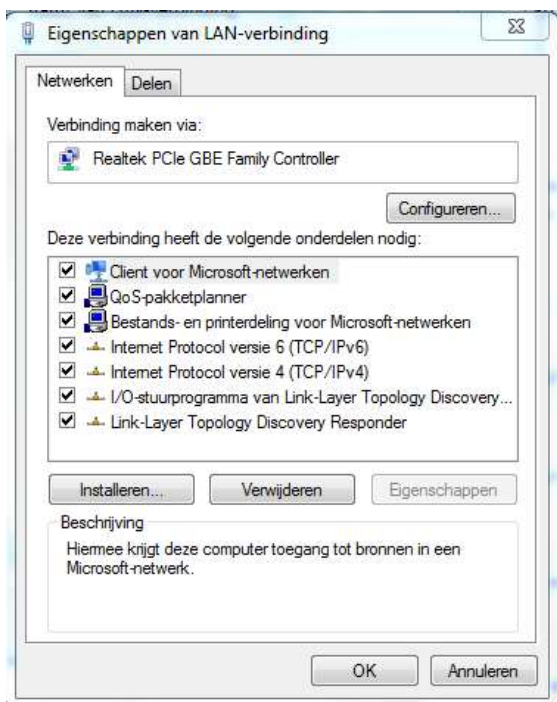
Eigenschappen van LAN-verbinding

Netwerken | Delen

Verbinding maken via:

Realtek PCIe GBE Family Controller

Configureren...

Deze verbinding heeft de volgende onderdelen nodig:

Client voor Microsoft-netwerken
QoS-pakketplanner
Bestands- en printerdeling voor Microsoft-netwerken
Internet Protocol versie 6 (TCP/IPv6)
Internet Protocol versie 4 (TCP/IPv4)
I/O-stuurprogramma van Link-Layer Topology Discovery...
Link-Layer Topology Discovery Responder

Installeren... | Verwijderen | Eigenschappen

Beschrijving

Hiermee krijgt deze computer toegang tot bronnen in een Microsoft-netwerk.

OK | Annuleren